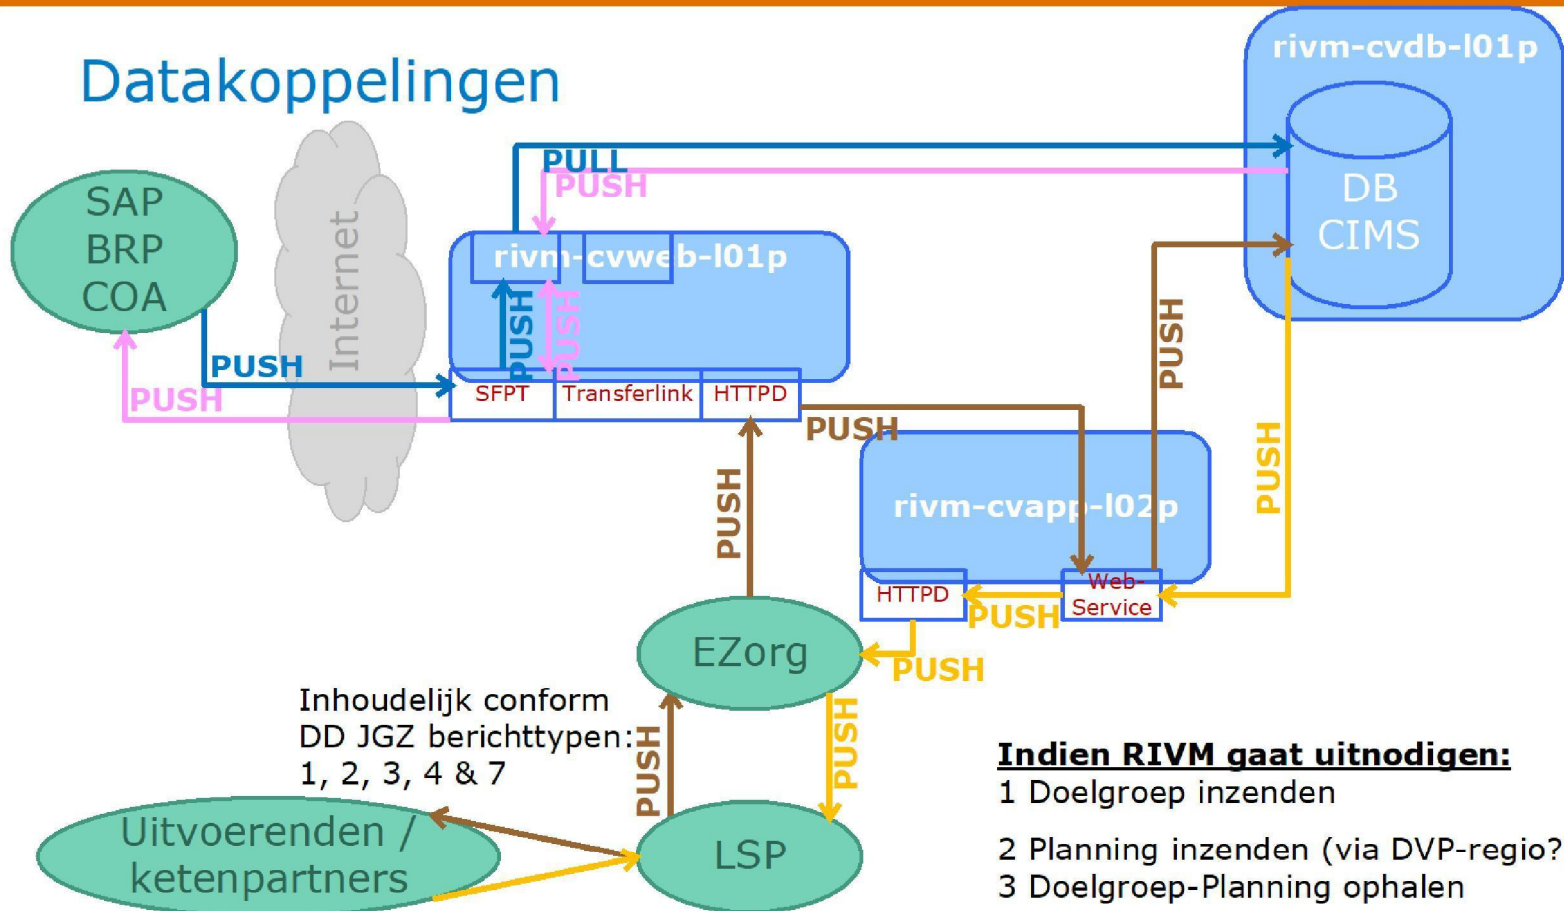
Datakoppelingen

rivm-cvdb-l01p

DB CIMS

PULL

PUSH

SAP BRP COA

Internet

rivm-cvweb-l01p

PUSH

PUSH

PUSH

PUSH

SFPT

Transferlink

HTTPD

PUSH

PUSH

PUSH

PUSH

rivm-cvapp-l02p

HTTPD

Web-Service

PUSH

EZorg

PUSH

Inhoudelijk conform DD JGZ berichttypen: 1, 2, 3, 4 & 7

PUSH

PUSH

Uitvoerenden / ketenpartners

LSP

Indien RIVM gaat uitnodigen:
1 Doelgroep inzenden

2 Planning inzenden (via DVP-regio?
3 Doelgroep-Planning ophalen